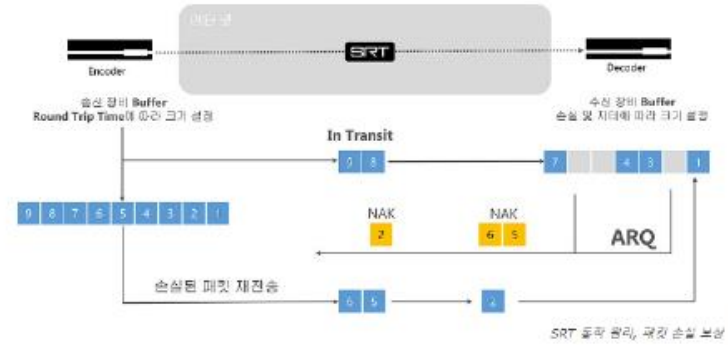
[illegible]

SRT

Encoder

Decoder

송신 장비 Buffer
Round Trip Time에 따라 크기 설정

수신 장비 Buffer
손실 및 지터에 따라 크기 설정

In Transit

9 8

7 4 3 1

9 8 7 6 5 4 3 2 1

NAK
2

NAK
6 5

ARQ

손실된 패킷 재전송

6 5

2

SRT 동작 원리, 패킷 손실 보상